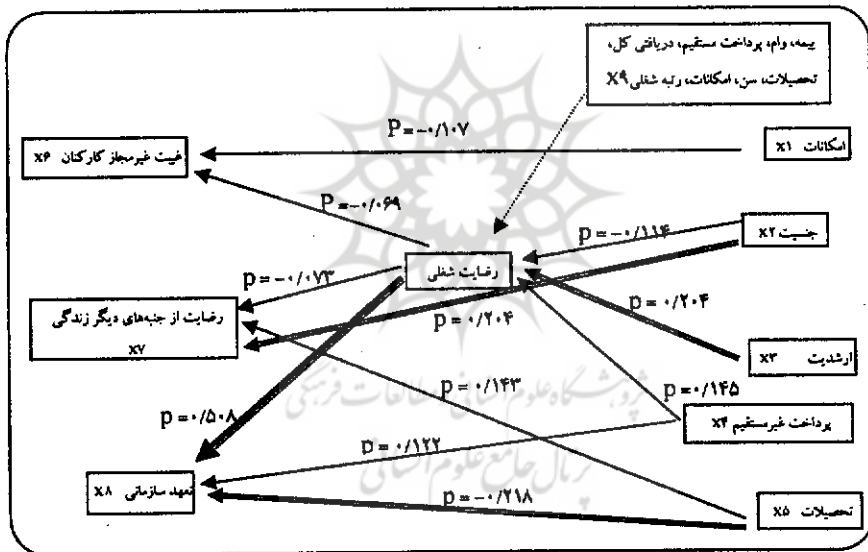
بیمه، وام، پرداخت مستقیم، دریافتی کل، تحصیلات، سن، امکانات، رتبه شغلی X۹

P = -۰/۱۰۷

غیبت غیرمجاز کارکنان X۶

امکانات X۱

P = -۰/۰۶۹

p = -۰/۱۱۴

جنسیت X۲

p = -۰/۰۷۳

رضایت شغلی

p = ۰/۲۰۴

رضایت از جنبه‌های دیگر زندگی X۷

p = ۰/۲۰۴

ارشدیت X۳

p = ۰/۵۰۸

p = ۰/۱۴۳

p = ۰/۱۴۵

پرداخت غیرمستقیم X۴

p = ۰/۱۲۲

تعهد سازمانی X۸

p = -۰/۲۱۸

تحصیلات X۵

پژوهشگاه علوم انسانی و مطالعات فرهنگی
پرتال جامع علوم انسانی